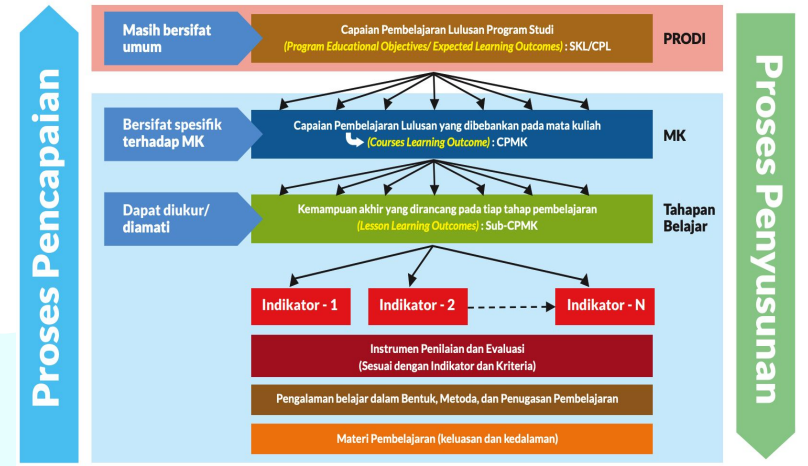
Proses Pencapaian

Masih bersifat umum

Capaian Pembelajaran Lulusan Program Studi
(Program Educational Objectives/ Expected Learning Outcomes) : SKL/CPL

PRODI

Bersifat spesifik terhadap MK

Capaian Pembelajaran Lulusan yang dibebankan pada mata kuliah
(Courses Learning Outcome) : CPMK

MK

Dapat diukur/ diamati

Kemampuan akhir yang dirancang pada tiap tahap pembelajaran
(Lesson Learning Outcomes) : Sub-CPMK

Tahapan Belajar

Indikator - 1

Indikator - 2

Indikator - N

Instrumen Penilaian dan Evaluasi
(Sesuai dengan Indikator dan Kriteria)

Pengalaman belajar dalam Bentuk, Metoda, dan Penugasan Pembelajaran

Materi Pembelajaran (keluasan dan kedalaman)

Proses Penyusunan